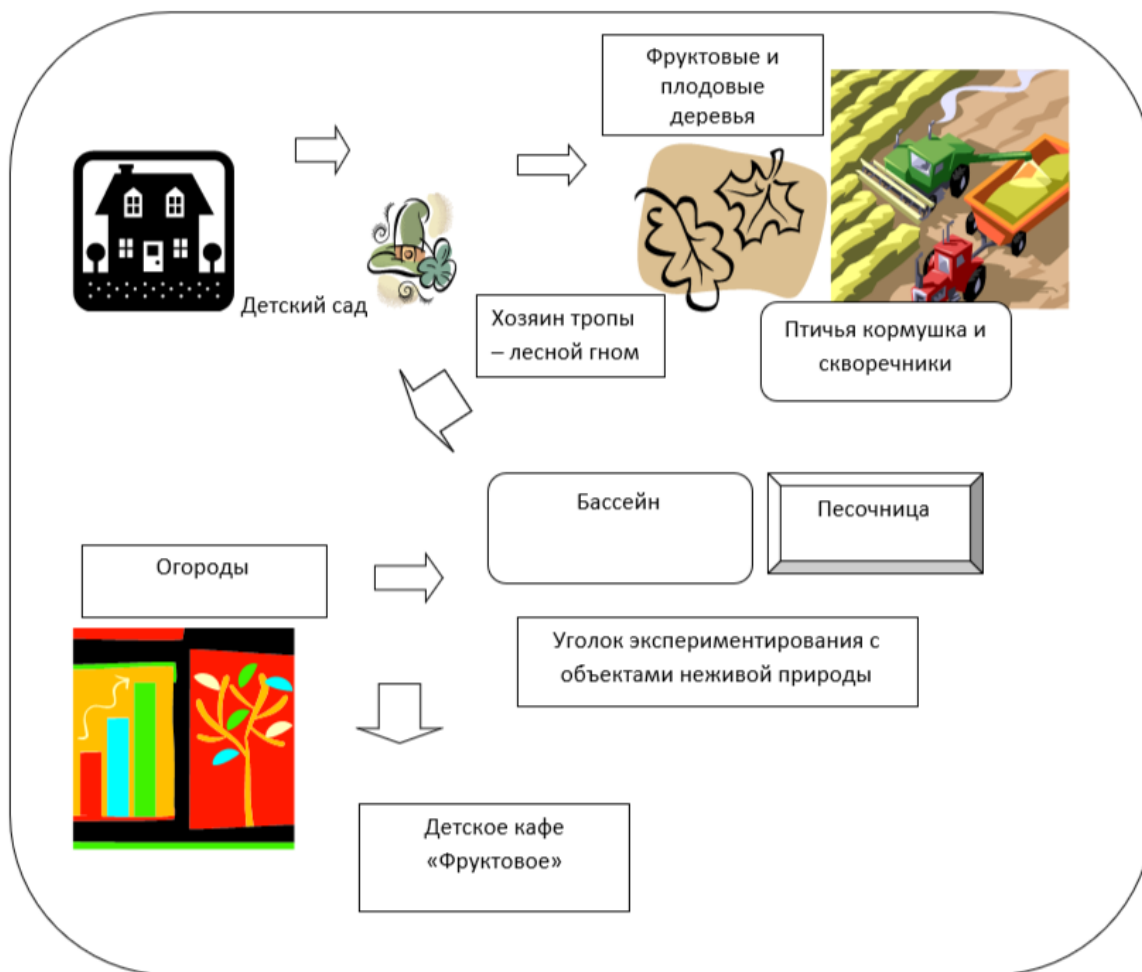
Фруктовые и плодовые деревья

Детский сад

Хозяин тропы – лесной гном

Птичья кормушка и скворечники

Бассейн

Песочница

Огороды

Уголок экспериментирования с объектами неживой природы

Детское кафе «Фруктовое»